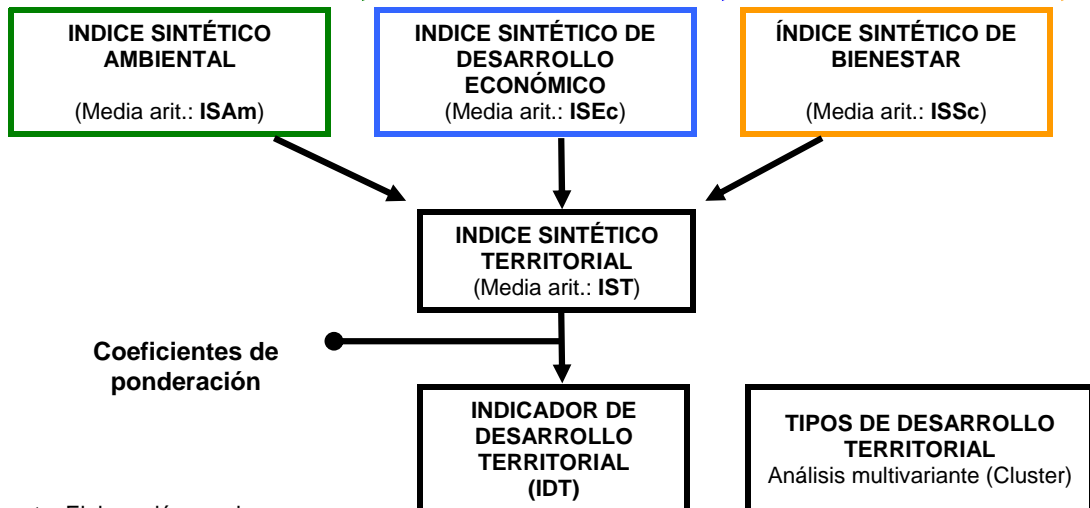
INDICE SINTÉTICO AMBIENTAL

(Media arit.: ISAm)

INDICE SINTÉTICO DE DESARROLLO ECONÓMICO
(Media arit.: ISEc)

ÍNDICE SINTÉTICO DE BIENESTAR

(Media arit.: ISSc)

INDICE SINTÉTICO TERRITORIAL
(Media arit.: IST)

Coeficientes de ponderación

INDICADOR DE DESARROLLO TERRITORIAL (IDT)

TIPOS DE DESARROLLO TERRITORIAL
Análisis multivariante (Cluster)

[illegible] Elaboración propia